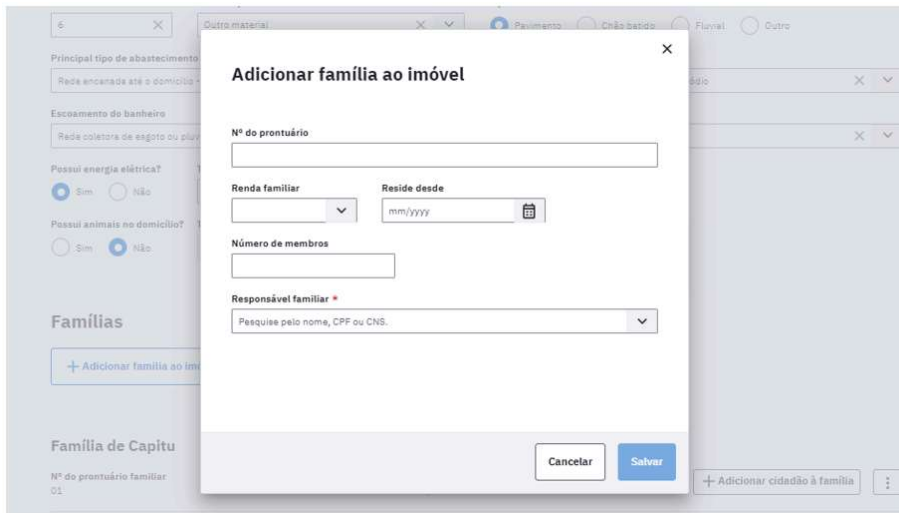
6
Outro material
Pavimento
Chão batido
Fluvial
Outro
Principal tipo de abastecimento
Rede encanada até o domicílio
Escoamento do banheiro
Rede coletora de esgoto ou pluv
Possui energia elétrica?
Sim
Não
Possui animais no domicílio?
Sim
Não
Famílias
+ Adicionar família ao im
Família de Capitu
Nº do prontuário familiar
01
+ Adicionar cidadão à família

×
Adicionar família ao imóvel
Nº do prontuário
Renda familiar
Reside desde
mm/yyyy
Número de membros
Responsável familiar *
Pesquise pelo nome, CPF ou CNS.
Cancelar
Salvar